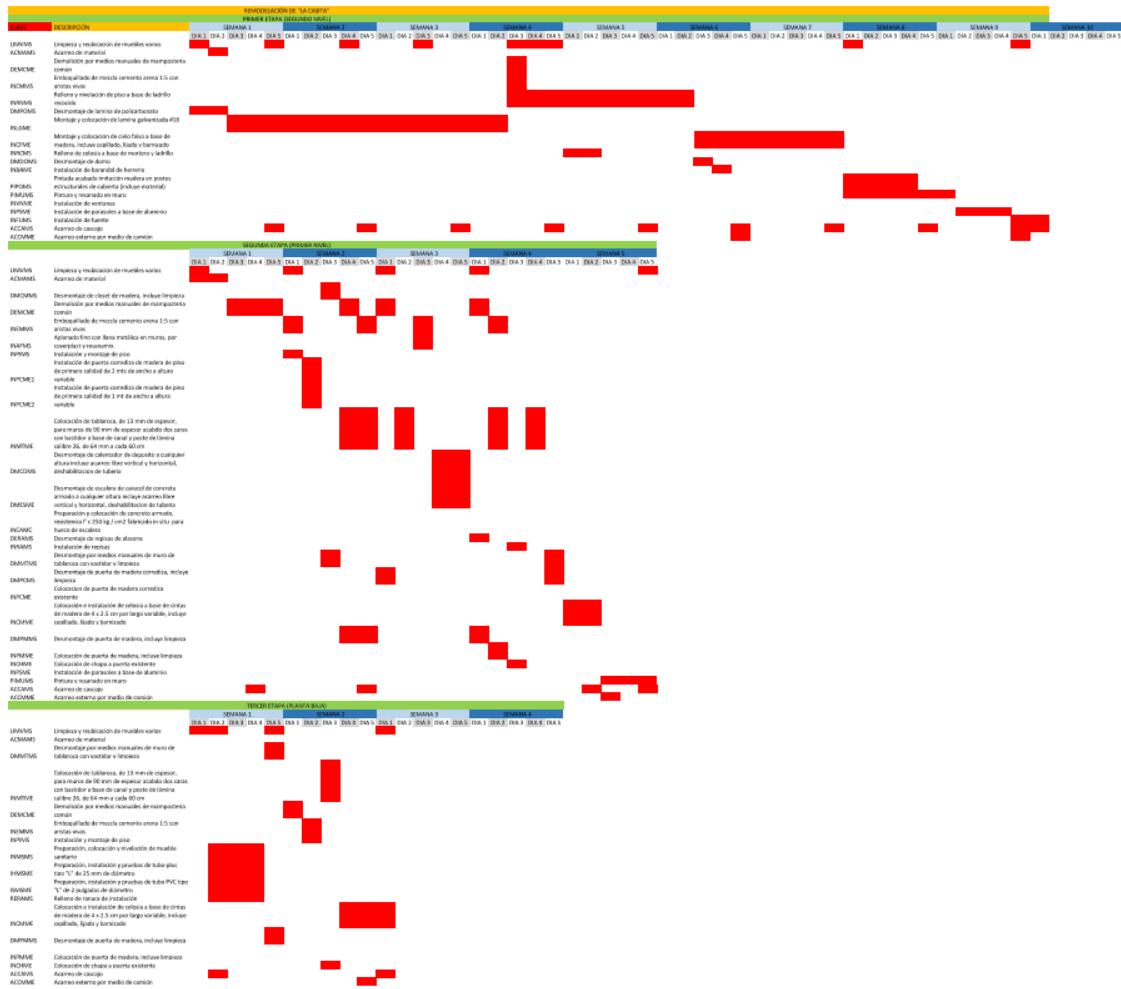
REMODELACIÓN DE "LA CASITA"
PRIMER ETAPA (SEGUNDO NIVEL)

CLAVE DESCRIPCIÓN
SEMANA 1 SEMANA 2 SEMANA 3 SEMANA 4 SEMANA 5 SEMANA 6 SEMANA 7 SEMANA 8 SEMANA 9 SEMANA 10
DIA 1 DIA 2 DIA 3 DIA 4 DIA 5 (repeated for each week)

LIMVMS Limpieza y nivelación de niveles varios
ACMAMS Acarreo de material
DEMCME Demolición por medios manuales de mampostería común
INCMMS Emboquillado de mezcla cemento arena 1:5 con aristas vivas
INRMMS Relleno y nivelación de piso a base de ladrillo recocido
DMPOMS Desmontaje de lamina de policarbonato
INLGME Montaje y colocación de lamina galvanizada #18
INCFME Montaje y colocación de cielo falso a base de madera, incluye cepillado, lijado y barnizado
INRCMS Relleno de celosía a base de mortero y ladrillo
DMDOMS Desmontaje de domo
INBAME Instalación de barandal de herrería
PIPOMS Pintado acabado imitación madera en postes estructurales de cubierta (incluye material)
PIMUMS Pintura y resanado en muro
INVMME Instalación de ventanas
INPSME Instalación de parasoles a base de aluminio
INFLIMS Instalación de fuente
ACCAMS Acarreo de cascajo
ACCVME Acarreo externo por medio de camión

SEGUNDA ETAPA (PRIMER NIVEL)
SEMANA 1 SEMANA 2 SEMANA 3 SEMANA 4 SEMANA 5
DIA 1 DIA 2 DIA 3 DIA 4 DIA 5 (repeated for each week)

LIMVMS Limpieza y nivelación de niveles varios
ACMAMS Acarreo de material
DMCMMS Desmontaje de closet de madera, incluye limpieza
DEMCME Demolición por medios manuales de mampostería común
INEMMS Emboquillado de mezcla cemento arena 1:5 con aristas vivas
INAFMS Aplanado fino con llana metálica en muros, por cover-plast y resanamin.
INPPMS Instalación y montaje de piso
INPCME1 Instalación de puerta corrediza de madera de pino de primera calidad de 2 mts de ancho x altura variable
INPCME2 Instalación de puerta corrediza de madera de pino de primera calidad de 1 mt de ancho x altura variable
INMTME Colocación de tablaroca, de 13 mm de espesor, para muros de 90 mm de espesor acabado dos caras con bastidor a base de canal y poste de lámina calibre 26, de 64 mm a cada 60 cm
DMCDMS Desmontaje de calentador de deposito a cualquier altura incluye acarreo libre vertical y horizontal, deshabilitación de tubería
DMESME Desmontaje de escalera de canasol de concreto armado a cualquier altura incluye acarreo libre vertical y horizontal, deshabilitación de tubería
INCAMC Preparación y colocación de concreto armado, resistencia f'c 250 kg / cm2 fabricado in situ para hueco de escalera
DERAMS Desmontaje de repisas de alacena
INRSMS Instalación de repisas
DMMTMS Desmontaje por medios manuales de muro de tablaroca con vaciado y limpieza
DMPCMS Desmontaje de puerta de madera corrediza, incluye limpieza
INPCME Colocación de puerta de madera corrediza existente
INCMME Colocación e instalación de celosía a base de cintas de madera de 4 x 2.5 cm por largo variable, incluye cepillado, lijado y barnizado
DMPMMS Desmontaje de puerta de madera, incluye limpieza
INPMME Colocación de puerta de madera, incluye limpieza
INCHMS Colocación de chapa a puerta existente
INPSME Instalación de parasoles a base de aluminio
PIMUMS Pintura y resanado en muro
ACCAMS Acarreo de cascajo
ACCVME Acarreo externo por medio de camión

TERCER ETAPA (PLANTA BAJA)
SEMANA 1 SEMANA 2 SEMANA 3 SEMANA 4
DIA 1 DIA 2 DIA 3 DIA 4 DIA 5 (repeated for each week)

LIMVMS Limpieza y nivelación de niveles varios
ACMAMS Acarreo de material
DMMTMS Desmontaje por medios manuales de muro de tablaroca con vaciado y limpieza
INMTME Colocación de tablaroca, de 13 mm de espesor, para muros de 90 mm de espesor acabado dos caras con bastidor a base de canal y poste de lámina calibre 26, de 64 mm a cada 60 cm
DEMCME Demolición por medios manuales de mampostería común
INEMMS Emboquillado de mezcla cemento arena 1:5 con aristas vivas
INPPMS Instalación y montaje de piso
INMSMS Preparación, colocación y nivelación de mueble sanitario
IHMSME Preparación, instalación y pruebas de tubo-plus tipo "L" de 25 mm de diámetro
INRSME Preparación, instalación y pruebas de tubo PVC tipo "L" de 2 pulgadas de diámetro
RERAMS Relleno de ranura de instalación
INCMME Colocación e instalación de celosía a base de cintas de madera de 4 x 2.5 cm por largo variable, incluye cepillado, lijado y barnizado
DMPMMS Desmontaje de puerta de madera, incluye limpieza
INPMME Colocación de puerta de madera, incluye limpieza
INCHME Colocación de chapa a puerta existente
ACCAMS Acarreo de cascajo
ACCVME Acarreo externo por medio de camión